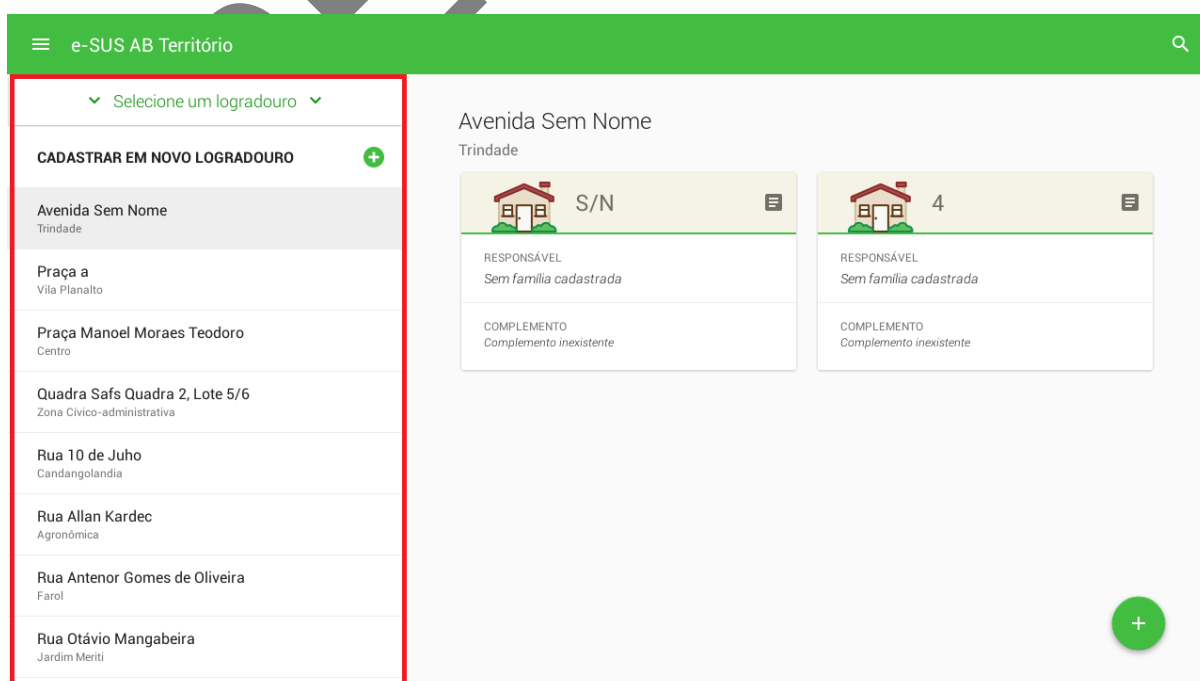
e-SUS AB Território

Selecione um logradouro

CADASTRAR EM NOVO LOGRADOURO

Avenida Sem Nome
Trindade

Praça a
Vila Planalto

Praça Manoel Moraes Teodoro
Centro

Quadra Safs Quadra 2, Lote 5/6
Zona Cívico-administrativa

Rua 10 de Juho
Candangolandia

Rua Allan Kardec
Agronómica

Rua Antenor Gomes de Oliveira
Farol

Rua Otávio Mangabeira
Jardim Meriti

Avenida Sem Nome
Trindade

S/N
RESPONSÁVEL
Sem família cadastrada
COMPLEMENTO
Complemento inexistente

4
RESPONSÁVEL
Sem família cadastrada
COMPLEMENTO
Complemento inexistente

+